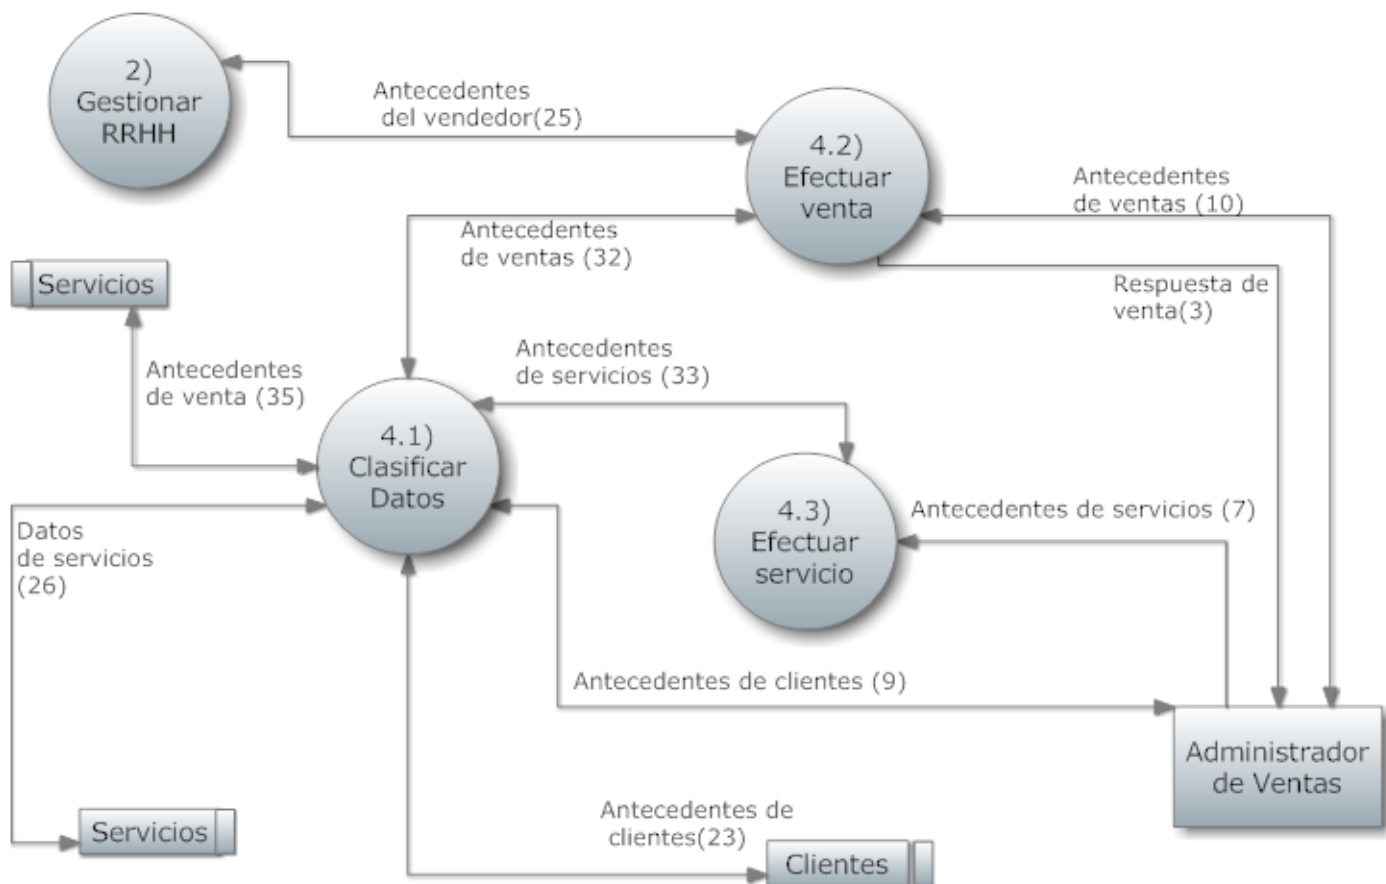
2) Gestionar RRHH

Antecedentes del vendedor(25)

4.2) Efectuar venta

Antecedentes de ventas (10)

Antecedentes de ventas (32)

Servicios

Respuesta de venta(3)

Antecedentes de venta (35)

Antecedentes de servicios (33)

4.1) Clasificar Datos

4.3) Efectuar servicio

Antecedentes de servicios (7)

Datos de servicios (26)

Antecedentes de clientes (9)

Administrador de Ventas

Antecedentes de clientes(23)

Servicios

Clientes